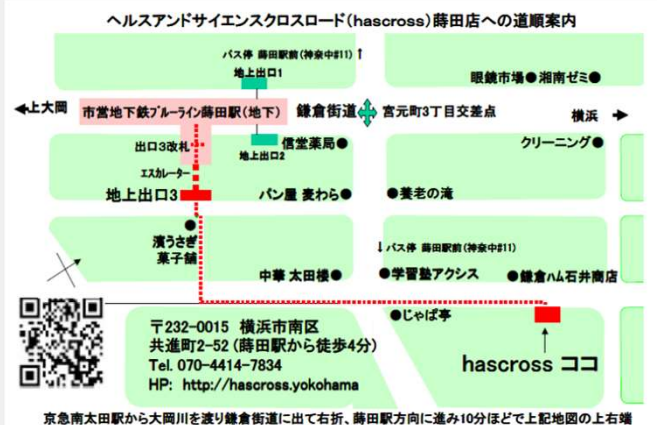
ヘルスアンドサイエンスクロスロード（hascross）蒔田店への道順案内

バス停 蒔田駅前（神奈中#11）↑

地上出口1

眼鏡市場● 湘南ゼミ●

上大岡

市営地下鉄ブルーライン蒔田駅（地下）

鎌倉街道

宮元町3丁目交差点

横浜

出口3改札

信堂薬局●

地上出口2

クリーニング●

エスカレーター

地上出口3

パン屋 麦わら●

●養老の滝

●

濱うさぎ 菓子舗

↓バス停 蒔田駅前（神奈中#11）

中華 太田楼●

●学習塾アクシス

●鎌倉ハム石井商店

●じゃぱ亭

〒232-0015 横浜市南区
共進町2-52（蒔田駅から徒歩4分）
Tel. 070-4414-7834
HP: http://hascross.yokohama

hascross ココ

京急南太田駅から大岡川を渡り鎌倉街道に出て右折、蒔田駅方向に進み10分ほどで上記地図の上右端